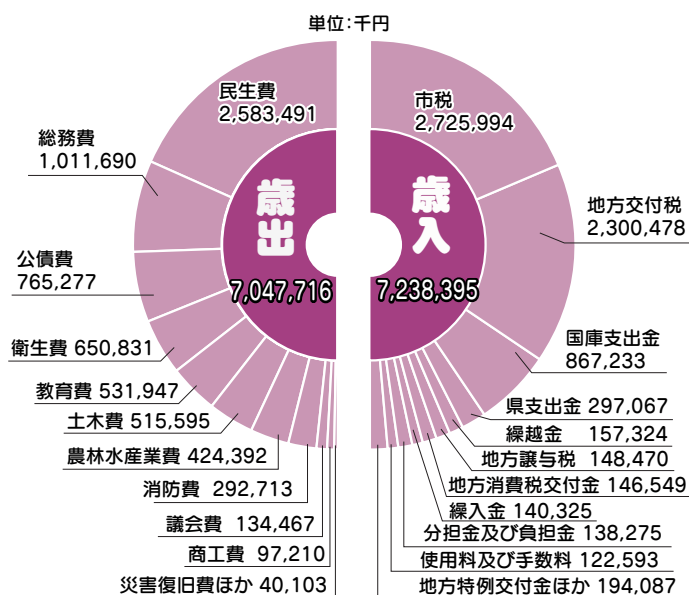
単位：千円

歳出
7,047,716

民生費
2,583,491

総務費
1,011,690

公債費
765,277

衛生費 650,831

教育費 531,947

土木費 515,595

農林水産業費 424,392

消防費 292,713

議会費 134,467

商工費 97,210

災害復旧費ほか 40,103

歳入
7,238,395

市税
2,725,994

地方交付税
2,300,478

国庫支出金
867,233

県支出金 297,067

繰越金 157,324

地方譲与税 148,470

地方消費税交付金 146,549

繰入金 140,325

分担金及び負担金 138,275

使用料及び手数料 122,593

地方特例交付金ほか 194,087